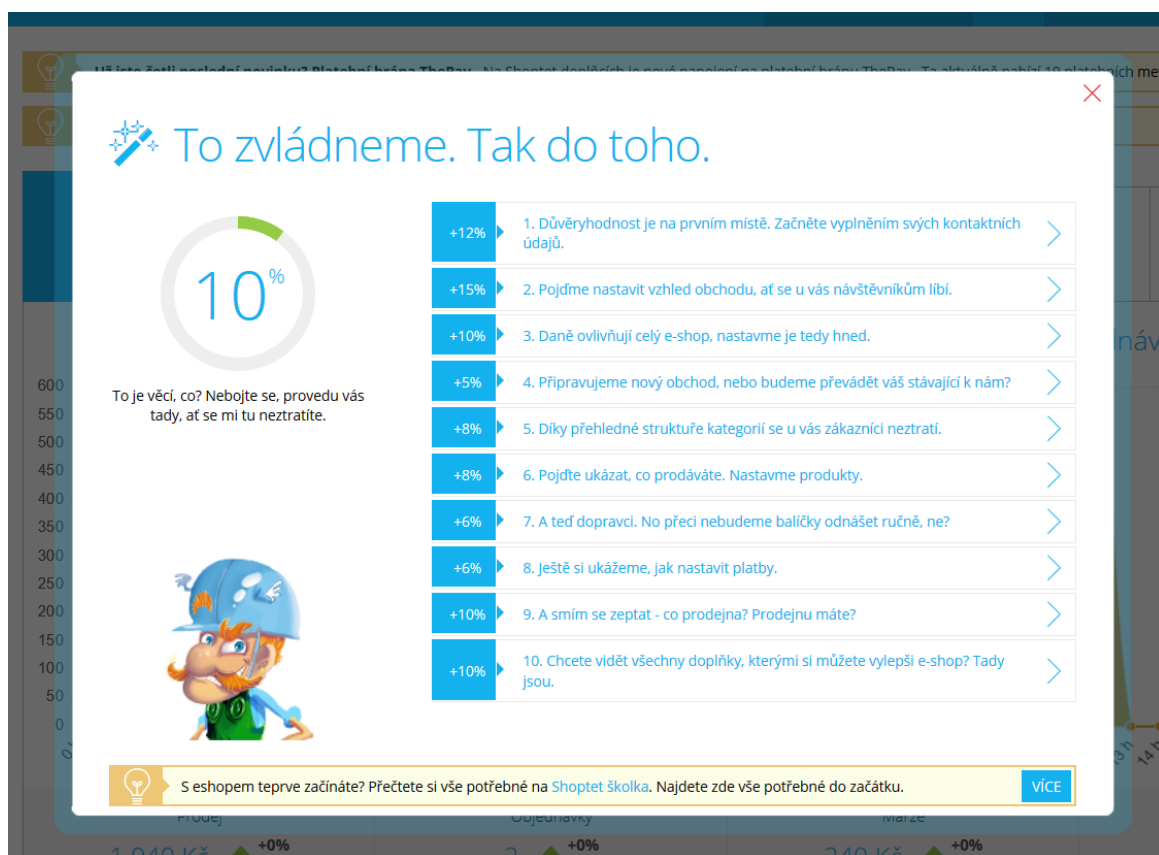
To zvládneme. Tak do toho.

10 %

To je věcí, co? Nebojte se, provedu vás tady, ať se mi tu neztratíte.

| | |
|---|---|
| +12% | 1. Důvěryhodnost je na prvním místě. Začněte vyplněním svých kontaktních údajů. |
| +15% | 2. Pojďme nastavit vzhled obchodu, ať se u vás návštěvníkům líbí. |
| +10% | 3. Daně ovlivňují celý e-shop, nastavme je tedy hned. |
| +5% | 4. Připravujeme nový obchod, nebo budeme převádět váš stávající k nám? |
| +8% | 5. Díky přehledné struktuře kategorií se u vás zákazníci neztratí. |
| +8% | 6. Pojďte ukázat, co prodáváte. Nastavme produkty. |
| +6% | 7. A teď dopravci. No přeci nebudeme balíčky odnášet ručně, ne? |
| +6% | 8. Ještě si ukážeme, jak nastavit platby. |
| +10% | 9. A smím se zeptat - co prodejna? Prodejnu máte? |
| +10% | 10. Chcete vidět všechny doplňky, kterými si můžete vylepši e-shop? Tady jsou. |

S eshopem teprve začínáte? Přečtete si vše potřebné na Shoptet školka. Najdete zde vše potřebné do začátku. VÍCE

600 550 500 450 400 350 300 250 200 150 100 50 0

Prodej Objednávky Marže
1 040 Kč +0% 2 +0% 240 Kč +0%